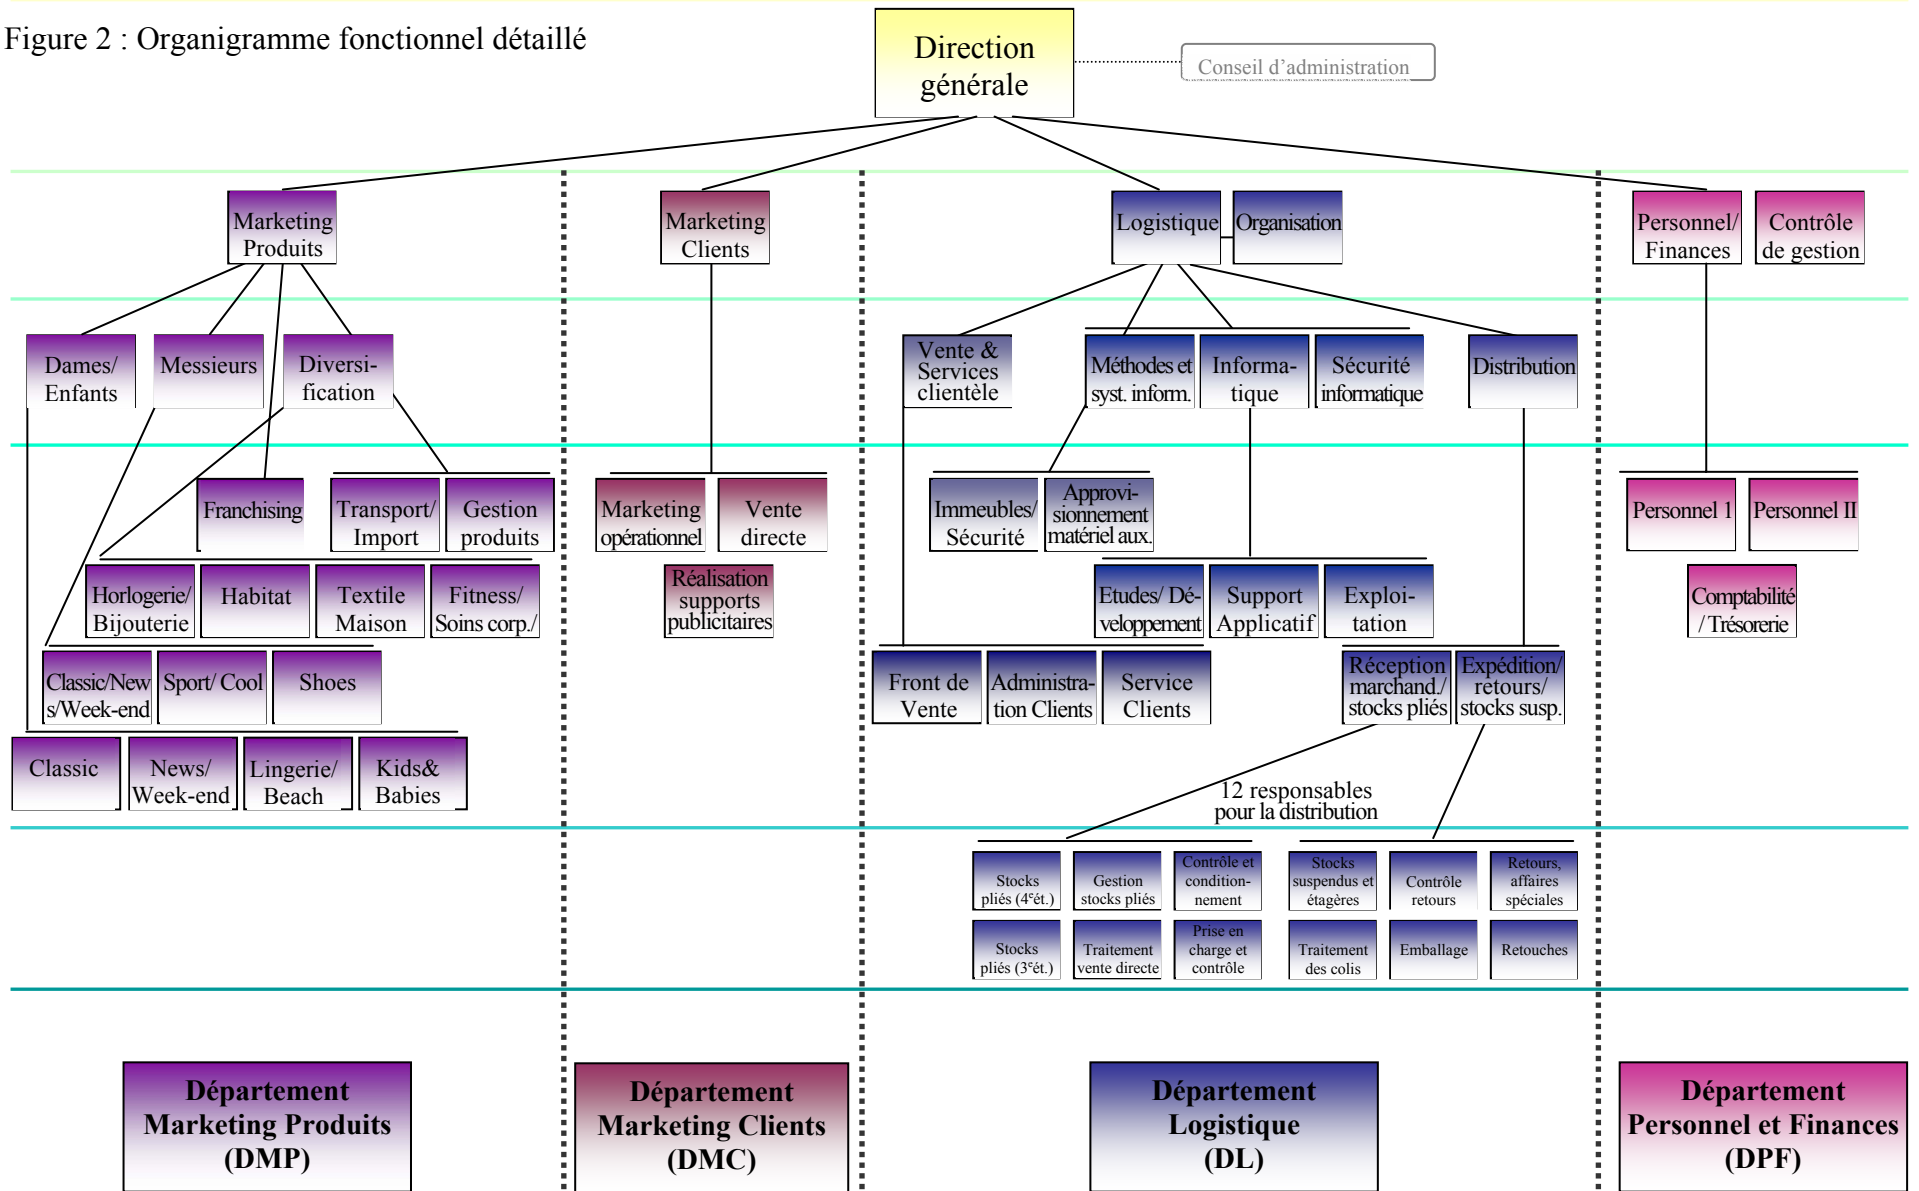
Figure 2 : Organigramme fonctionnel détaillé

Direction générale

Conseil d'administration

Marketing Produits

Marketing Clients

Logistique

Organisation

Personnel/ Finances

Contrôle de gestion

Dames/ Enfants

Messieurs

Diversification

Vente & Services clientèle

Méthodes et syst. inform.

Informatique

Sécurité informatique

Distribution

Franchising

Transport/ Import

Gestion produits

Marketing opérationnel

Vente directe

Immeubles/ Sécurité

Approvisionnement matériel aux.

Personnel 1

Personnel II

Horlogerie/ Bijouterie

Habitat

Textile Maison

Fitness/ Soins corp./

Réalisation supports publicitaires

Etudes/ Développement

Support Applicatif

Exploitation

Comptabilité / Trésorerie

Classic/News/Week-end

Sport/ Cool

Shoes

Front de Vente

Administration Clients

Service Clients

Réception marchand./ stocks pliés

Expédition/ retours/ stocks susp.

Classic

News/ Week-end

Lingerie/ Beach

Kids& Babies

12 responsables pour la distribution

Stocks pliés (4$^e$ét.)

Gestion stocks pliés

Contrôle et conditionnement

Stocks suspendus et étagères

Contrôle retours

Retours, affaires spéciales

Stocks pliés (3$^e$ét.)

Traitement vente directe

Prise en charge et contrôle

Traitement des colis

Emballage

Retouches

Département Marketing Produits (DMP)

Département Marketing Clients (DMC)

Département Logistique (DL)

Département Personnel et Finances (DPF)